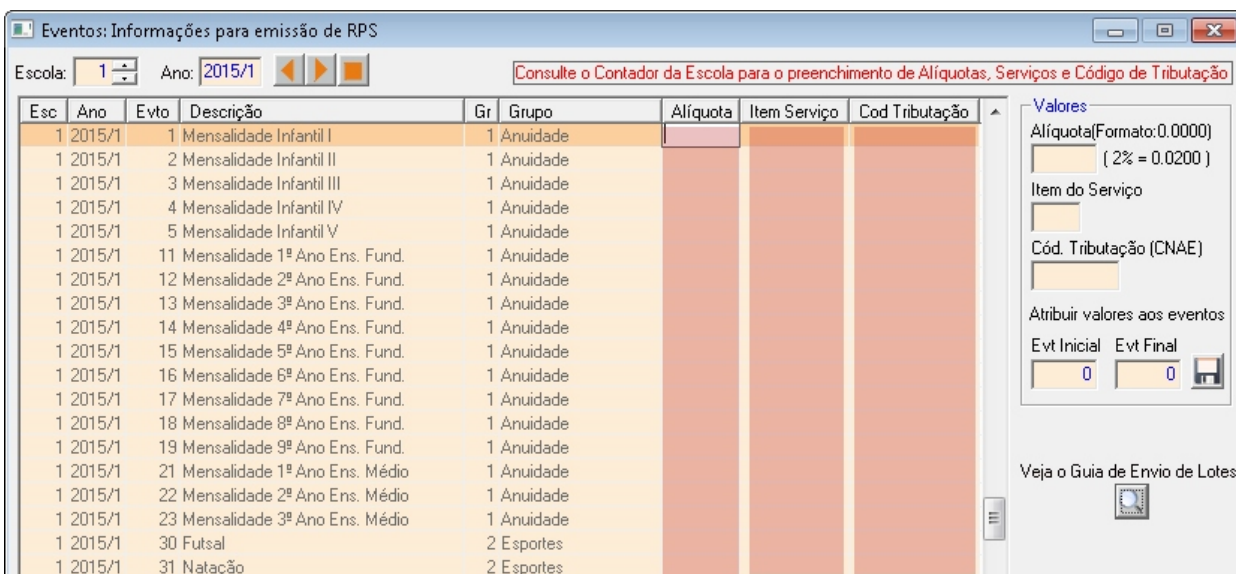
Eventos: Informações para emissão de RPS

Escola: 1 Ano: 2015/1

Consulte o Contador da Escola para o preenchimento de Alíquotas, Serviços e Código de Tributação

| Esc | Ano | Evto | Descrição | Gr | Grupo | Alíquota | Item Serviço | Cod Tributação |
|---|---|---|---|---|---|---|---|---|
| 1 | 2015/1 | 1 | Mensalidade Infantil I | 1 | Anuidade | | | |
| 1 | 2015/1 | 2 | Mensalidade Infantil II | 1 | Anuidade | | | |
| 1 | 2015/1 | 3 | Mensalidade Infantil III | 1 | Anuidade | | | |
| 1 | 2015/1 | 4 | Mensalidade Infantil IV | 1 | Anuidade | | | |
| 1 | 2015/1 | 5 | Mensalidade Infantil V | 1 | Anuidade | | | |
| 1 | 2015/1 | 11 | Mensalidade 1º Ano Ens. Fund. | 1 | Anuidade | | | |
| 1 | 2015/1 | 12 | Mensalidade 2º Ano Ens. Fund. | 1 | Anuidade | | | |
| 1 | 2015/1 | 13 | Mensalidade 3º Ano Ens. Fund. | 1 | Anuidade | | | |
| 1 | 2015/1 | 14 | Mensalidade 4º Ano Ens. Fund. | 1 | Anuidade | | | |
| 1 | 2015/1 | 15 | Mensalidade 5º Ano Ens. Fund. | 1 | Anuidade | | | |
| 1 | 2015/1 | 16 | Mensalidade 6º Ano Ens. Fund. | 1 | Anuidade | | | |
| 1 | 2015/1 | 17 | Mensalidade 7º Ano Ens. Fund. | 1 | Anuidade | | | |
| 1 | 2015/1 | 18 | Mensalidade 8º Ano Ens. Fund. | 1 | Anuidade | | | |
| 1 | 2015/1 | 19 | Mensalidade 9º Ano Ens. Fund. | 1 | Anuidade | | | |
| 1 | 2015/1 | 21 | Mensalidade 1º Ano Ens. Médio | 1 | Anuidade | | | |
| 1 | 2015/1 | 22 | Mensalidade 2º Ano Ens. Médio | 1 | Anuidade | | | |
| 1 | 2015/1 | 23 | Mensalidade 3º Ano Ens. Médio | 1 | Anuidade | | | |
| 1 | 2015/1 | 30 | Futsal | 2 | Esportes | | | |
| 1 | 2015/1 | 31 | Natação | 2 | Esportes | | | |

Valores
Alíquota(Formato:0.0000)
( 2% = 0.0200 )
Item do Serviço
Cód. Tributação (CNAE)
Atribuir valores aos eventos
Evt Inicial Evt Final
0 0

Veja o Guia de Envio de Lotes